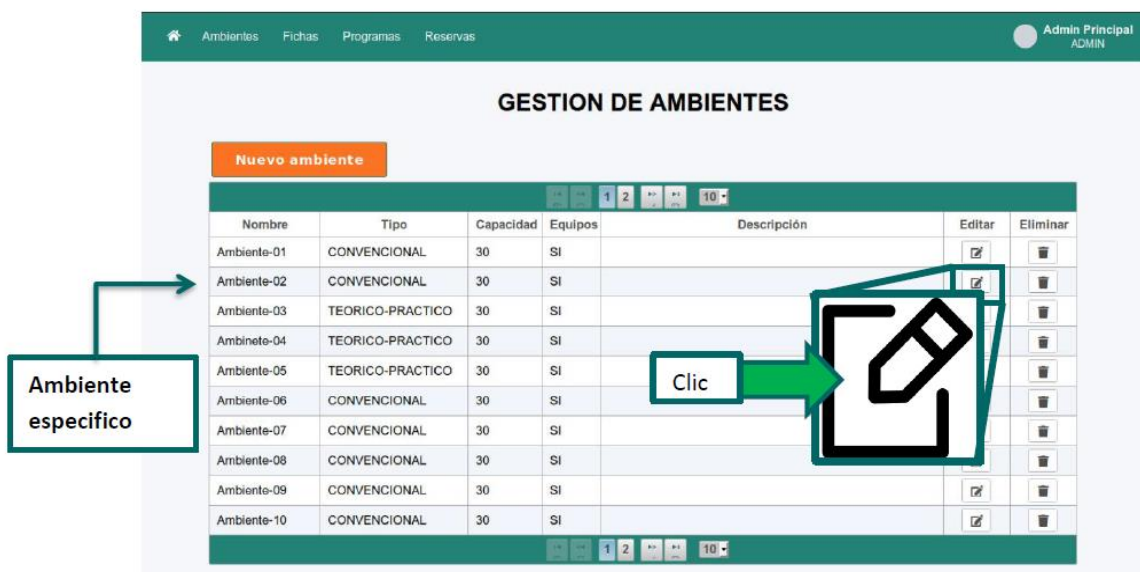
Ambientes Fichas Programas Reservas

Admin Principal
ADMIN

GESTION DE AMBIENTES

Nuevo ambiente

1 2 10

| Nombre | Tipo | Capacidad | Equipos | Descripción | Editar | Eliminar |
|---|---|---|---|---|---|---|
| Ambiente-01 | CONVENCIONAL | 30 | SI | | | |
| Ambiente-02 | CONVENCIONAL | 30 | SI | | | |
| Ambiente-03 | TEORICO-PRACTICO | 30 | SI | | | |
| Ambinete-04 | TEORICO-PRACTICO | 30 | SI | | | |
| Ambiente-05 | TEORICO-PRACTICO | 30 | SI | | | |
| Ambiente-06 | CONVENCIONAL | 30 | SI | | | |
| Ambiente-07 | CONVENCIONAL | 30 | SI | | | |
| Ambiente-08 | CONVENCIONAL | 30 | SI | | | |
| Ambiente-09 | CONVENCIONAL | 30 | SI | | | |
| Ambiente-10 | CONVENCIONAL | 30 | SI | | | |

1 2 10

Ambiente especifico

Clic